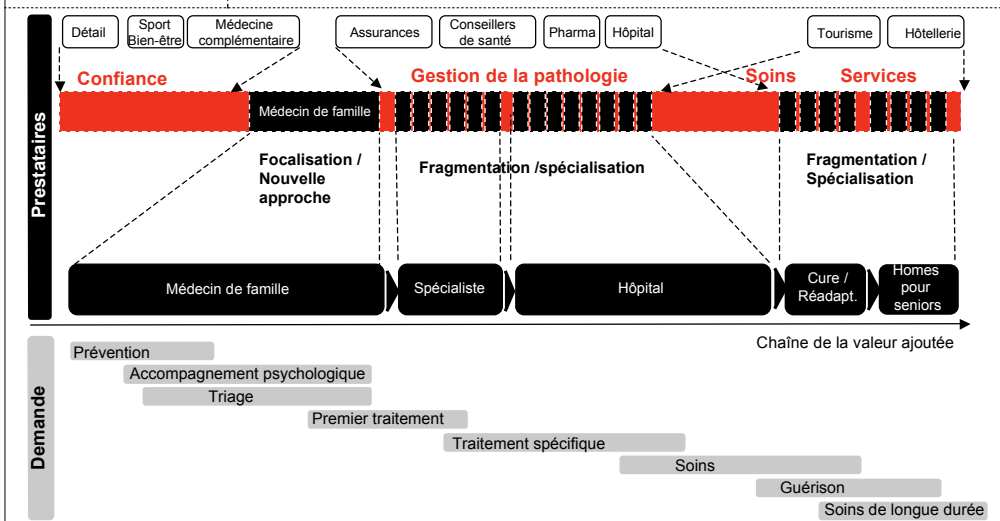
Prestataires

Détail
Sport Bien-être
Médecine complémentaire
Assurances
Conseillers de santé
Pharma
Hôpital
Tourisme
Hôtellerie

Confiance
Gestion de la pathologie
Soins
Services

Médecin de famille

Focalisation / Nouvelle approche
Fragmentation /spécialisation
Fragmentation / Spécialisation

Médecin de famille
Spécialiste
Hôpital
Cure / Réadapt.
Homes pour seniors

Chaîne de la valeur ajoutée

Demande

Prévention
Accompagnement psychologique
Triage
Premier traitement
Traitement spécifique
Soins
Guérison
Soins de longue durée